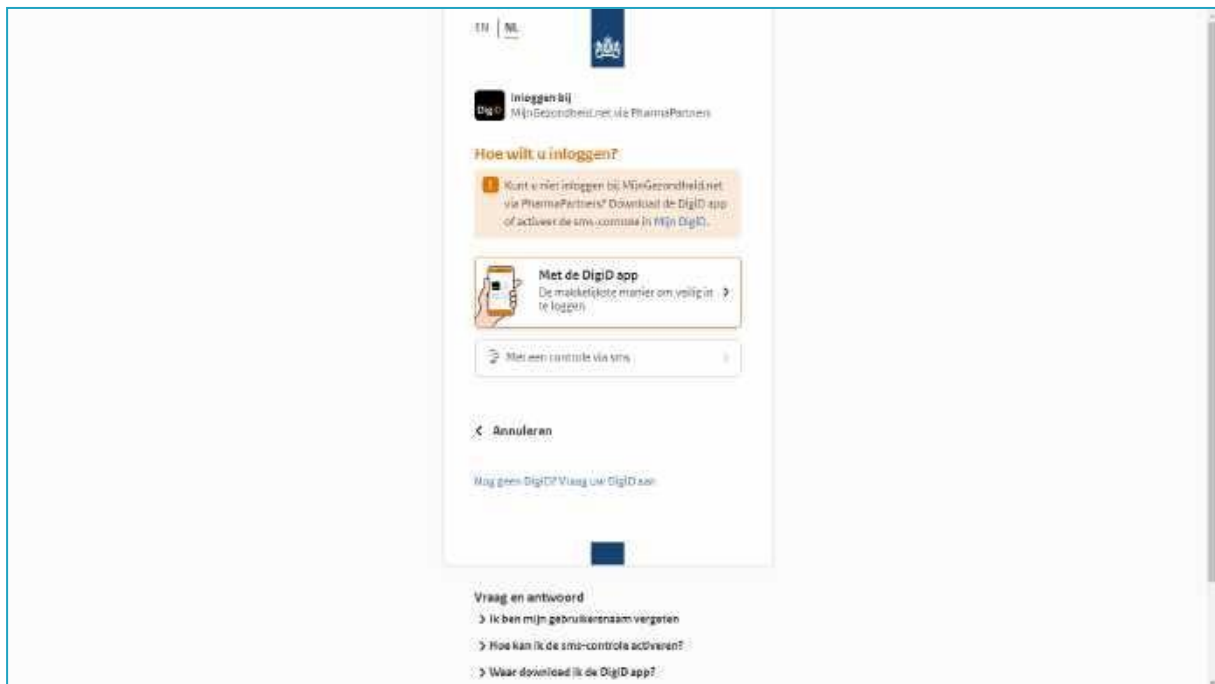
EN | NL

DigiD

Inloggen bij
MijnGezondheid.net via PharmaPartners

Hoe wilt u inloggen?

Kunt u niet inloggen bij MijnGezondheid.net via PharmaPartners? Download de DigiD app of activeer de sms-controle in Mijn DigiD.

Met de DigiD app
De makkelijkste manier om veilig in te loggen

Met een controle via sms

Annuleren

Nog geen DigiD? Vraag uw DigiD aan

Vraag en antwoord
Ik ben mijn gebruikersnaam vergeten
Hoe kan ik de sms-controle activeren?
Waar download ik de DigiD app?